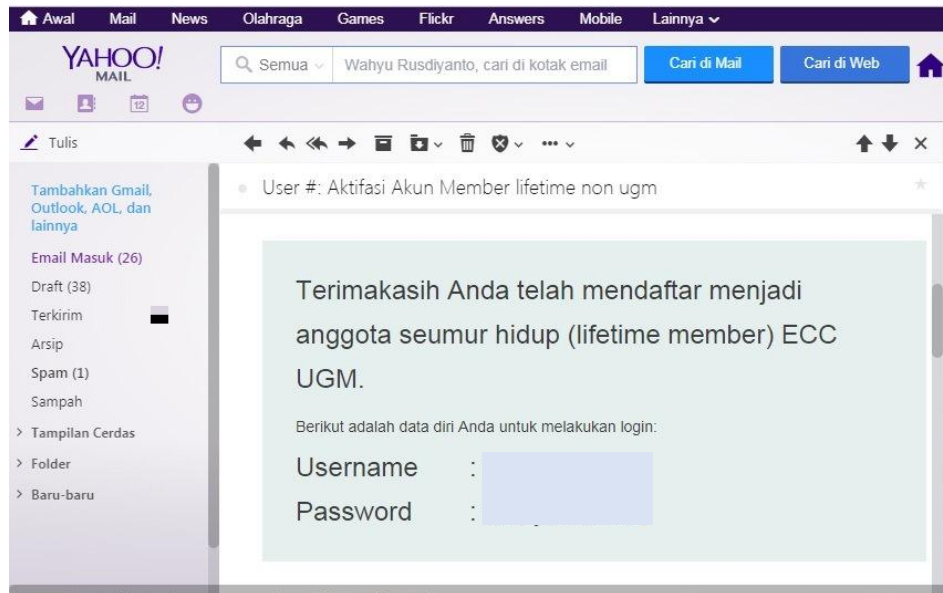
Awal Mail News Olahraga Games Flickr Answers Mobile Lainnya

YAHOO! MAIL

12

Semua Wahyu Rusdiyanto, cari di kotak email Cari di Mail Cari di Web

Tulis

Tambahkan Gmail, Outlook, AOL, dan lainnya

Email Masuk (26)
Draft (38)
Terkirim
Arsip
Spam (1)
Sampah
Tampilan Cerdas
Folder
Baru-baru

User #: Aktifasi Akun Member lifetime non ugm

Terimakasih Anda telah mendaftar menjadi anggota seumur hidup (lifetime member) ECC UGM.

Berikut adalah data diri Anda untuk melakukan login:

Username :
Password :